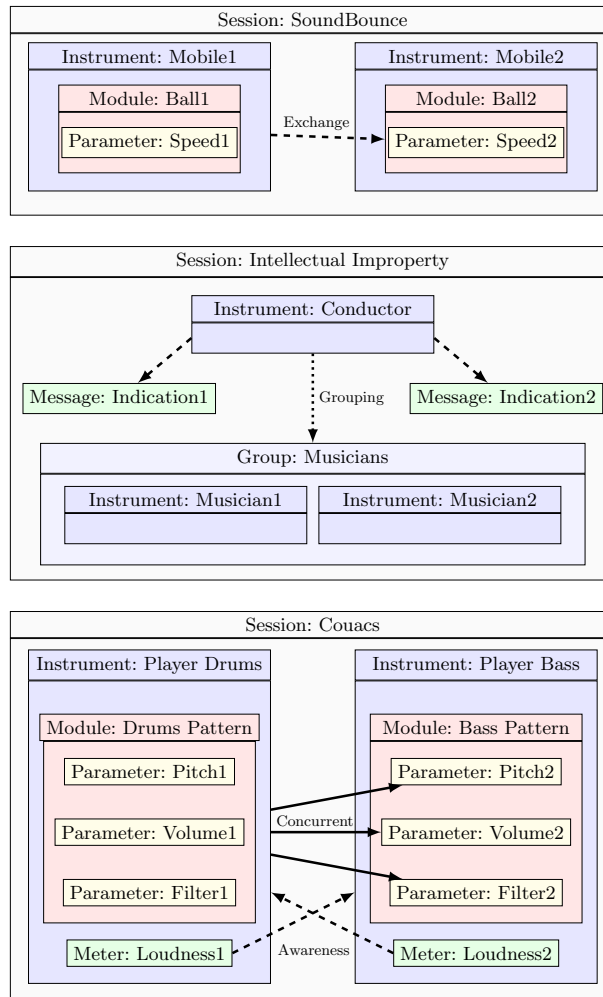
Session: SoundBounce

Instrument: Mobile1

Module: Ball1

Parameter: Speed1

Exchange

Instrument: Mobile2

Module: Ball2

Parameter: Speed2

Session: Intellectual Improperty

Instrument: Conductor

Message: Indication1

Grouping

Message: Indication2

Group: Musicians

Instrument: Musician1

Instrument: Musician2

Session: Couacs

Instrument: Player Drums

Module: Drums Pattern

Parameter: Pitch1

Parameter: Volume1

Parameter: Filter1

Meter: Loudness1

Concurrent

Awareness

Instrument: Player Bass

Module: Bass Pattern

Parameter: Pitch2

Parameter: Volume2

Parameter: Filter2

Meter: Loudness2